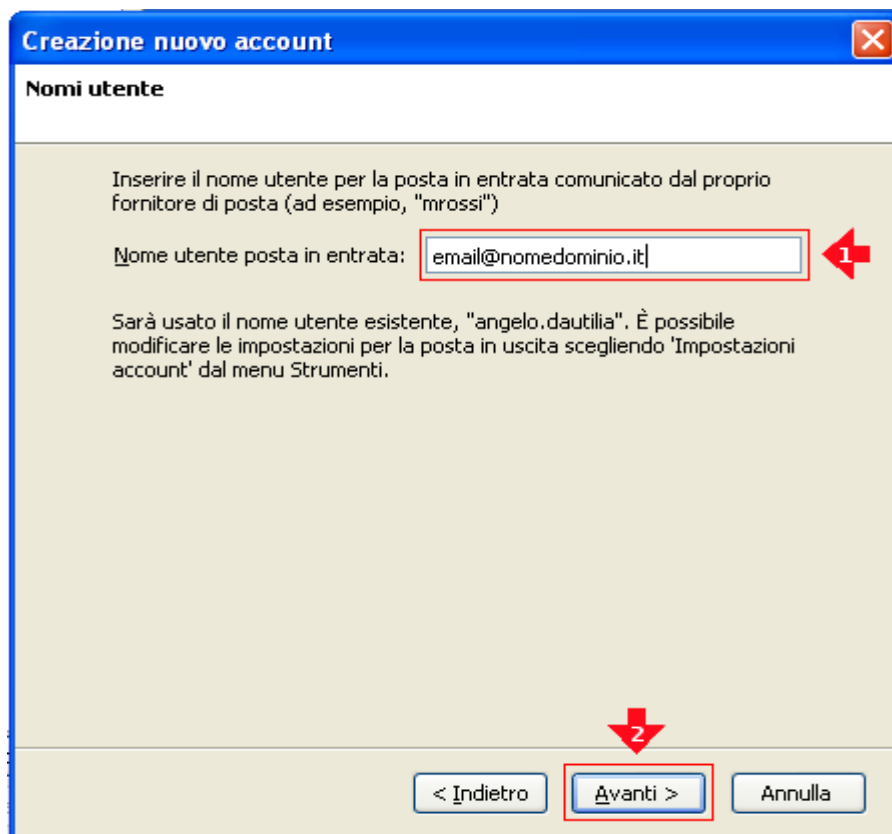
Creazione nuovo account

Nomi utente

Inserire il nome utente per la posta in entrata comunicato dal proprio fornitore di posta (ad esempio, "mrossi")

Nome utente posta in entrata: email@nomedominio.it

1

Sarà usato il nome utente esistente, "angelo.dautilia". È possibile modificare le impostazioni per la posta in uscita scegliendo 'Impostazioni account' dal menu Strumenti.

2

< Indietro

Avanti >

Annulla